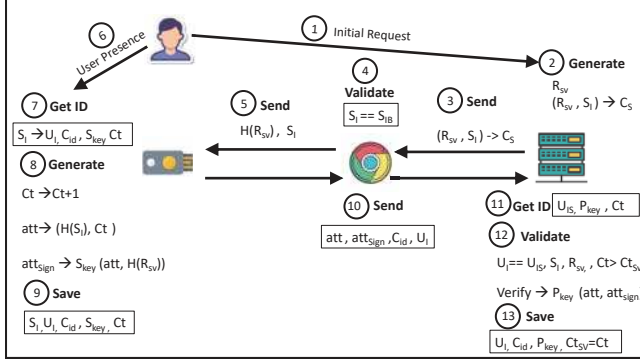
1 Initial Request

6 User Presence

2 Generate

$R_{sv}$

$(R_{sv}, S_I) \rightarrow C_S$

4 Validate

$S_I == S_{IB}$

5 Send

$H(R_{sv})$, $S_I$

3 Send

$(R_{sv}, S_I) \rightarrow C_S$

7 Get ID

$S_I \rightarrow U_I, C_{id}, S_{key}$ Ct

8 Generate

Ct $\rightarrow$ Ct+1

att$\rightarrow$ $(H(S_I)$, Ct )

$att_{Sign} \rightarrow S_{key}$ (att, $H(R_{sv})$)

9 Save

$S_I, U_I, C_{id}, S_{key}$, Ct

10 Send

att, $att_{Sign}$, $C_{id}$, $U_I$

11 Get ID

$U_{IS}$, $P_{key}$, Ct

12 Validate

$U_I == U_{IS}$, $S_I$, $R_{sv}$, Ct> $Ct_{S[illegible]}$

Verify $\rightarrow$ $P_{key}$ (att, $att_{sign}$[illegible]

13 Save

$U_I$, $C_{id}$, $P_{key}$, $Ct_{SV}$=Ct